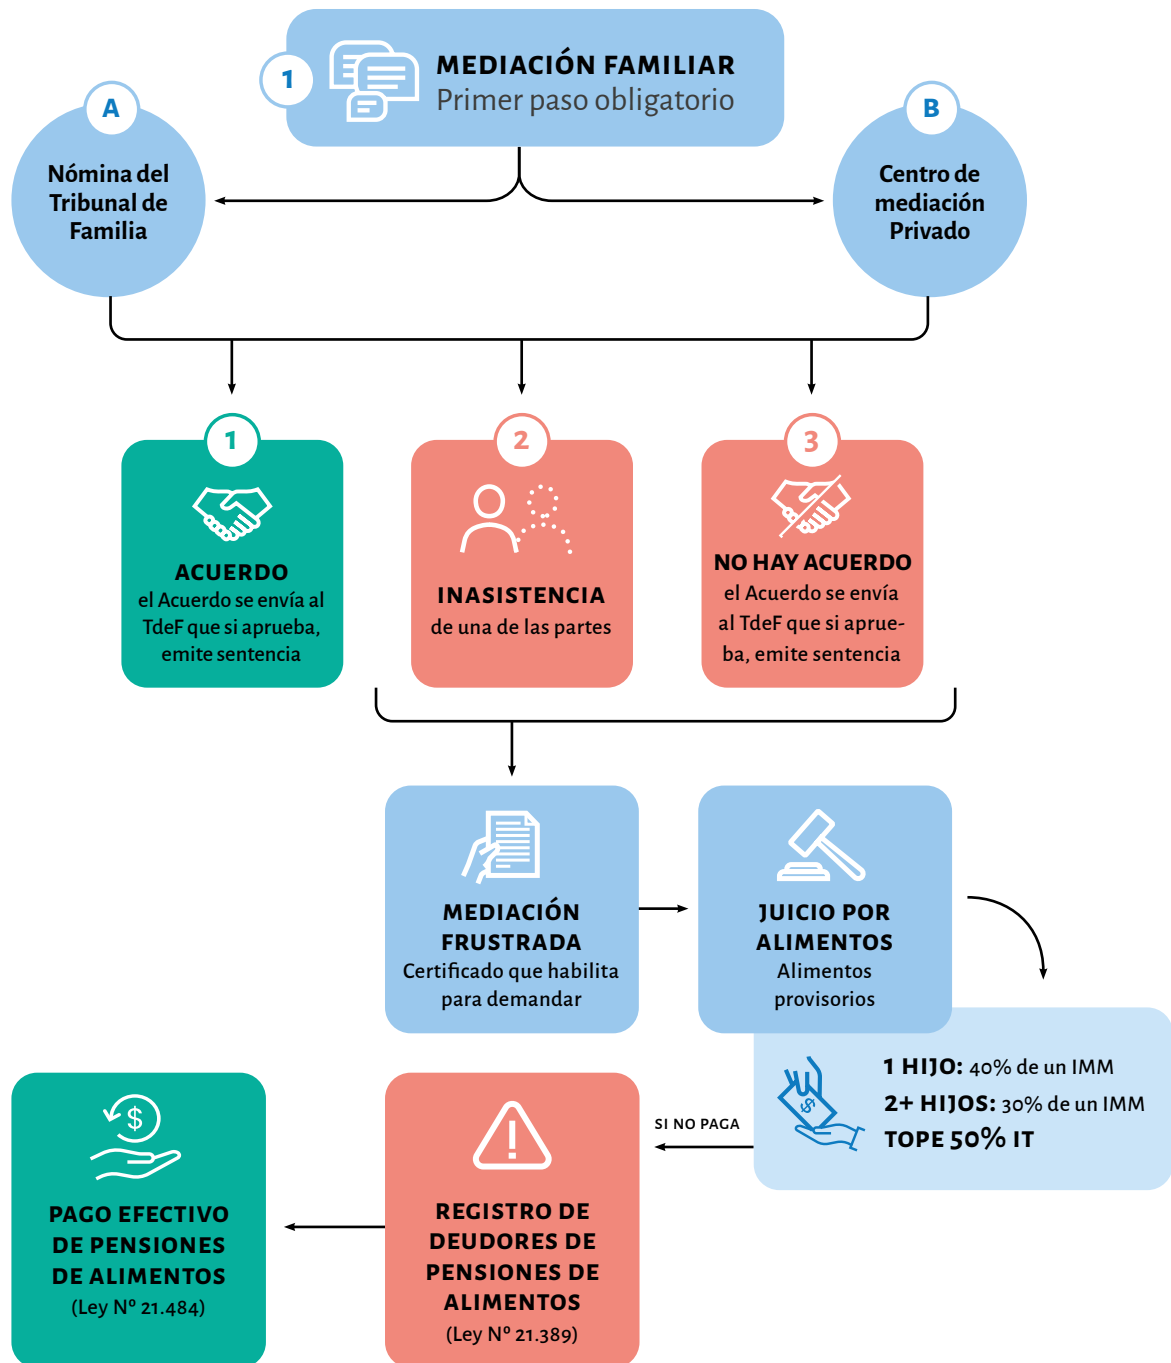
1

MEDIACIÓN FAMILIAR
Primer paso obligatorio

A

Nómina del Tribunal de Familia

B

Centro de mediación Privado

1

ACUERDO
el Acuerdo se envía al TdeF que si aprueba, emite sentencia

2

INASISTENCIA
de una de las partes

3

NO HAY ACUERDO
el Acuerdo se envía al TdeF que si aprueba, emite sentencia

MEDIACIÓN FRUSTRADA
Certificado que habilita para demandar

JUICIO POR ALIMENTOS
Alimentos provisorios

1 HIJO: 40% de un IMM
2+ HIJOS: 30% de un IMM
TOPE 50% IT

SI NO PAGA

REGISTRO DE DEUDORES DE PENSIONES DE ALIMENTOS
(Ley Nº 21.389)

PAGO EFECTIVO DE PENSIONES DE ALIMENTOS
(Ley Nº 21.484)